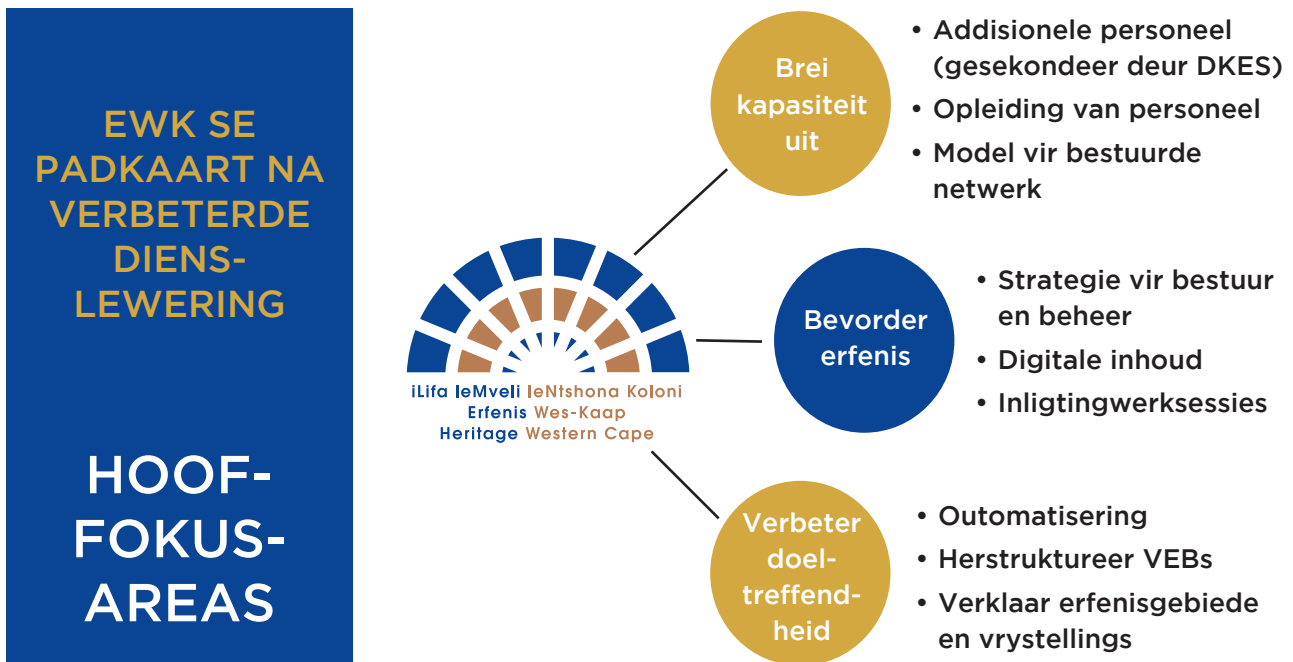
EWK SE PADKAART NA VERBETERDE DIENSLEWERING

HOOF-FOKUS-AREAS

iLifa leMveli leNtshona Koloni
Erfenis Wes-Kaap
Heritage Western Cape

Brei kapasiteit uit

• Addisionele personeel (gesekondeer deur DKES)
• Opleiding van personeel
• Model vir bestuurde netwerk

Bevorder erfenis

• Strategie vir bestuur en beheer
• Digitale inhoud
• Inligtingwerksessies

Verbeter doeltreffendheid

• Outomatisering
• Herstruktureer VEBs
• Verklaar erfenisgebiede en vrystellings